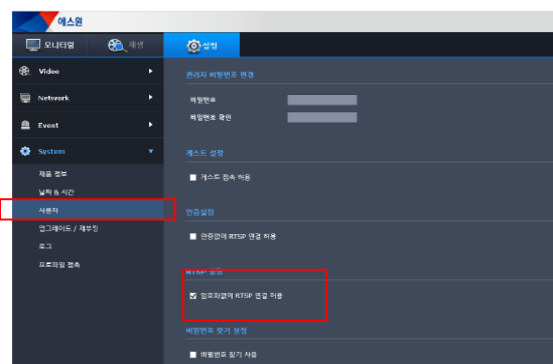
에스원

모니터링

재생

설정

Video

Network

Event

System

제품 정보

날짜 & 시간

사용자

업그레이드 / 재부팅

로그

프로파일 접속

관리자 비밀번호 변경

비밀번호

비밀번호 확인

게스트 설정

게스트 접속 허용

인증설정

인증없이 RTSP 연결 허용

RTSP 설정

암호화없이 RTSP 연결 허용

비밀번호 찾기 설정

비밀번호 찾기 사용